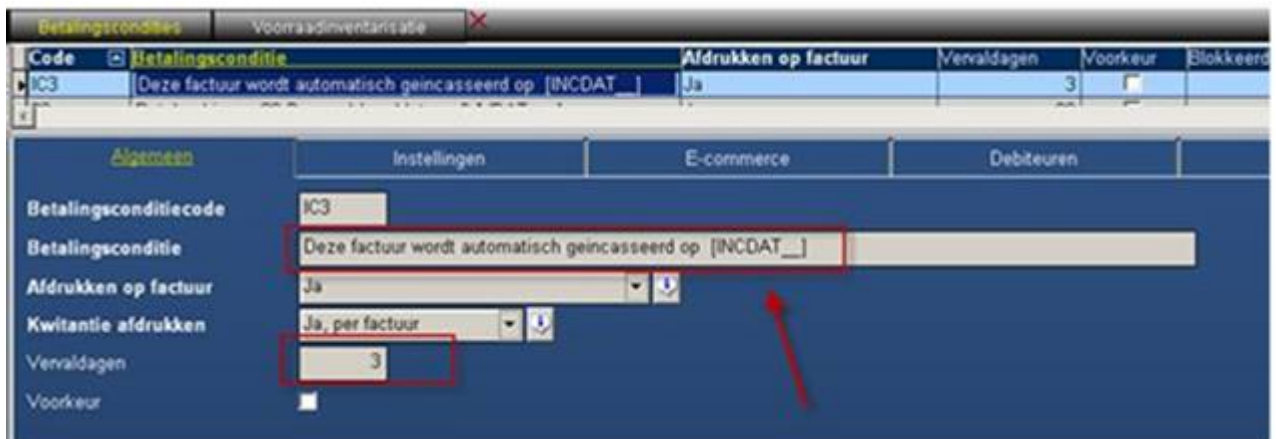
Betalingscondities | Voorraadinventarisatie

| Code | Betalingsconditie | Afdrukken op factuur | Vervaldagen | Voorkeur | Blokkeerd |
|---|---|---|---|---|---|
| IC3 | Deze factuur wordt automatisch geincasseerd op [INCDAT__] | Ja | 3 | | |

Algemeen | Instellingen | E-commerce | Debiteuren

Betalingsconditiecode IC3

Betalingsconditie Deze factuur wordt automatisch geincasseerd op [INCDAT__]

Afdrukken op factuur Ja

Kwitantie afdrukken Ja, per factuur

Vervaldagen 3

Voorkeur